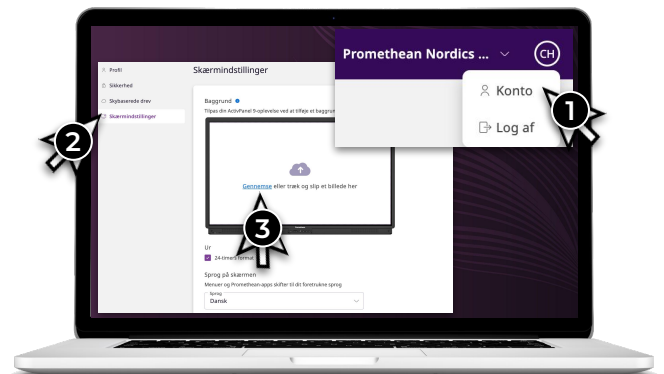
Promethean Nordics ...

CH

Konto

Log af

1

Profil

Sikkerhed

Skybaserede drev

Skærmindstillinger

2

Skærmindstillinger

Baggrund

Tilpas din ActivPanel 9-oplevelse ved at tilføje et baggrun

Gennemse eller træk og slip et billede her

3

Ur

24-timers format

Sprog på skærmen

Menuer og Promethean-apps skifter til dit foretrukne sprog

Sprog

Dansk